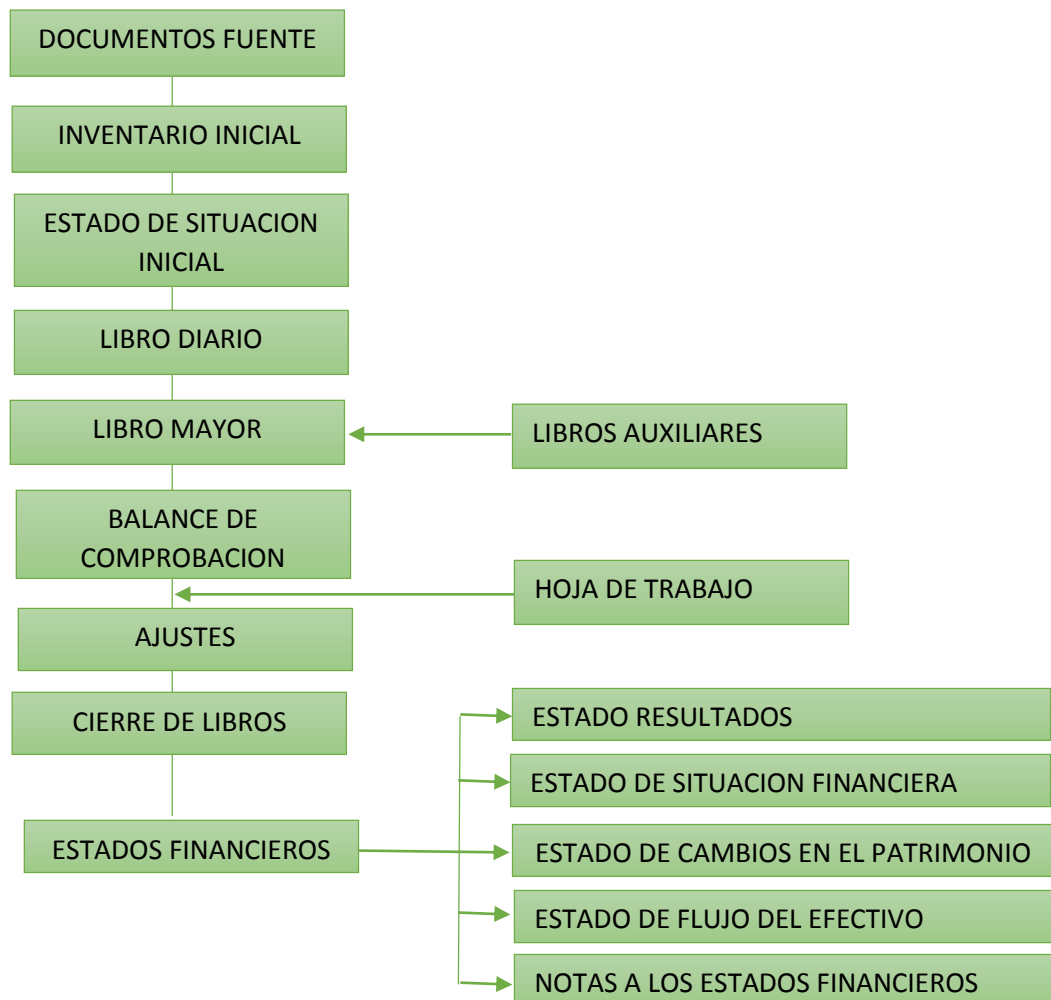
DOCUMENTOS FUENTE

INVENTARIO INICIAL

ESTADO DE SITUACION INICIAL

LIBRO DIARIO

LIBRO MAYOR

LIBROS AUXILIARES

BALANCE DE COMPROBACION

HOJA DE TRABAJO

AJUSTES

CIERRE DE LIBROS

ESTADOS FINANCIEROS

ESTADO RESULTADOS

ESTADO DE SITUACION FINANCIERA

ESTADO DE CAMBIOS EN EL PATRIMONIO

ESTADO DE FLUJO DEL EFECTIVO

NOTAS A LOS ESTADOS FINANCIEROS